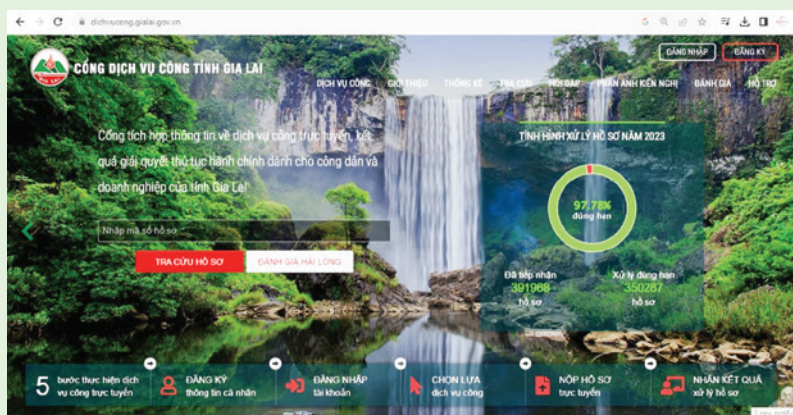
dichvucong.gialai.gov.vn

ĐĂNG NHẬP ĐĂNG KÝ

CỔNG DỊCH VỤ CÔNG TỈNH GIA LAI

DỊCH VỤ CÔNG GIỚI THIỆU THỐNG KÊ TRA CỨU HỎI ĐÁP PHẢN ÁNH KIẾN NGHỊ ĐÁNH GIÁ HỖ TRỢ

Cổng tích hợp thông tin về dịch vụ công trực tuyến, kết quả giải quyết thủ tục hành chính dành cho công dân và doanh nghiệp của tỉnh Gia Lai

Nhập mã số hồ sơ

TRA CỨU HỒ SƠ ĐÁNH GIÁ HÀI LÒNG

TÌNH HÌNH XỬ LÝ HỒ SƠ NĂM 2023

97.78% đúng hạn

Đã tiếp nhận 391968 hồ sơ

Xử lý đúng hạn 350287 hồ sơ

5 bước thực hiện dịch vụ công trực tuyến

ĐĂNG KÝ thông tin cá nhân

ĐĂNG NHẬP tài khoản

CHỌN LỰA dịch vụ công

NỘP HỒ SƠ trực tuyến

NHẬN KẾT QUẢ xử lý hồ sơ